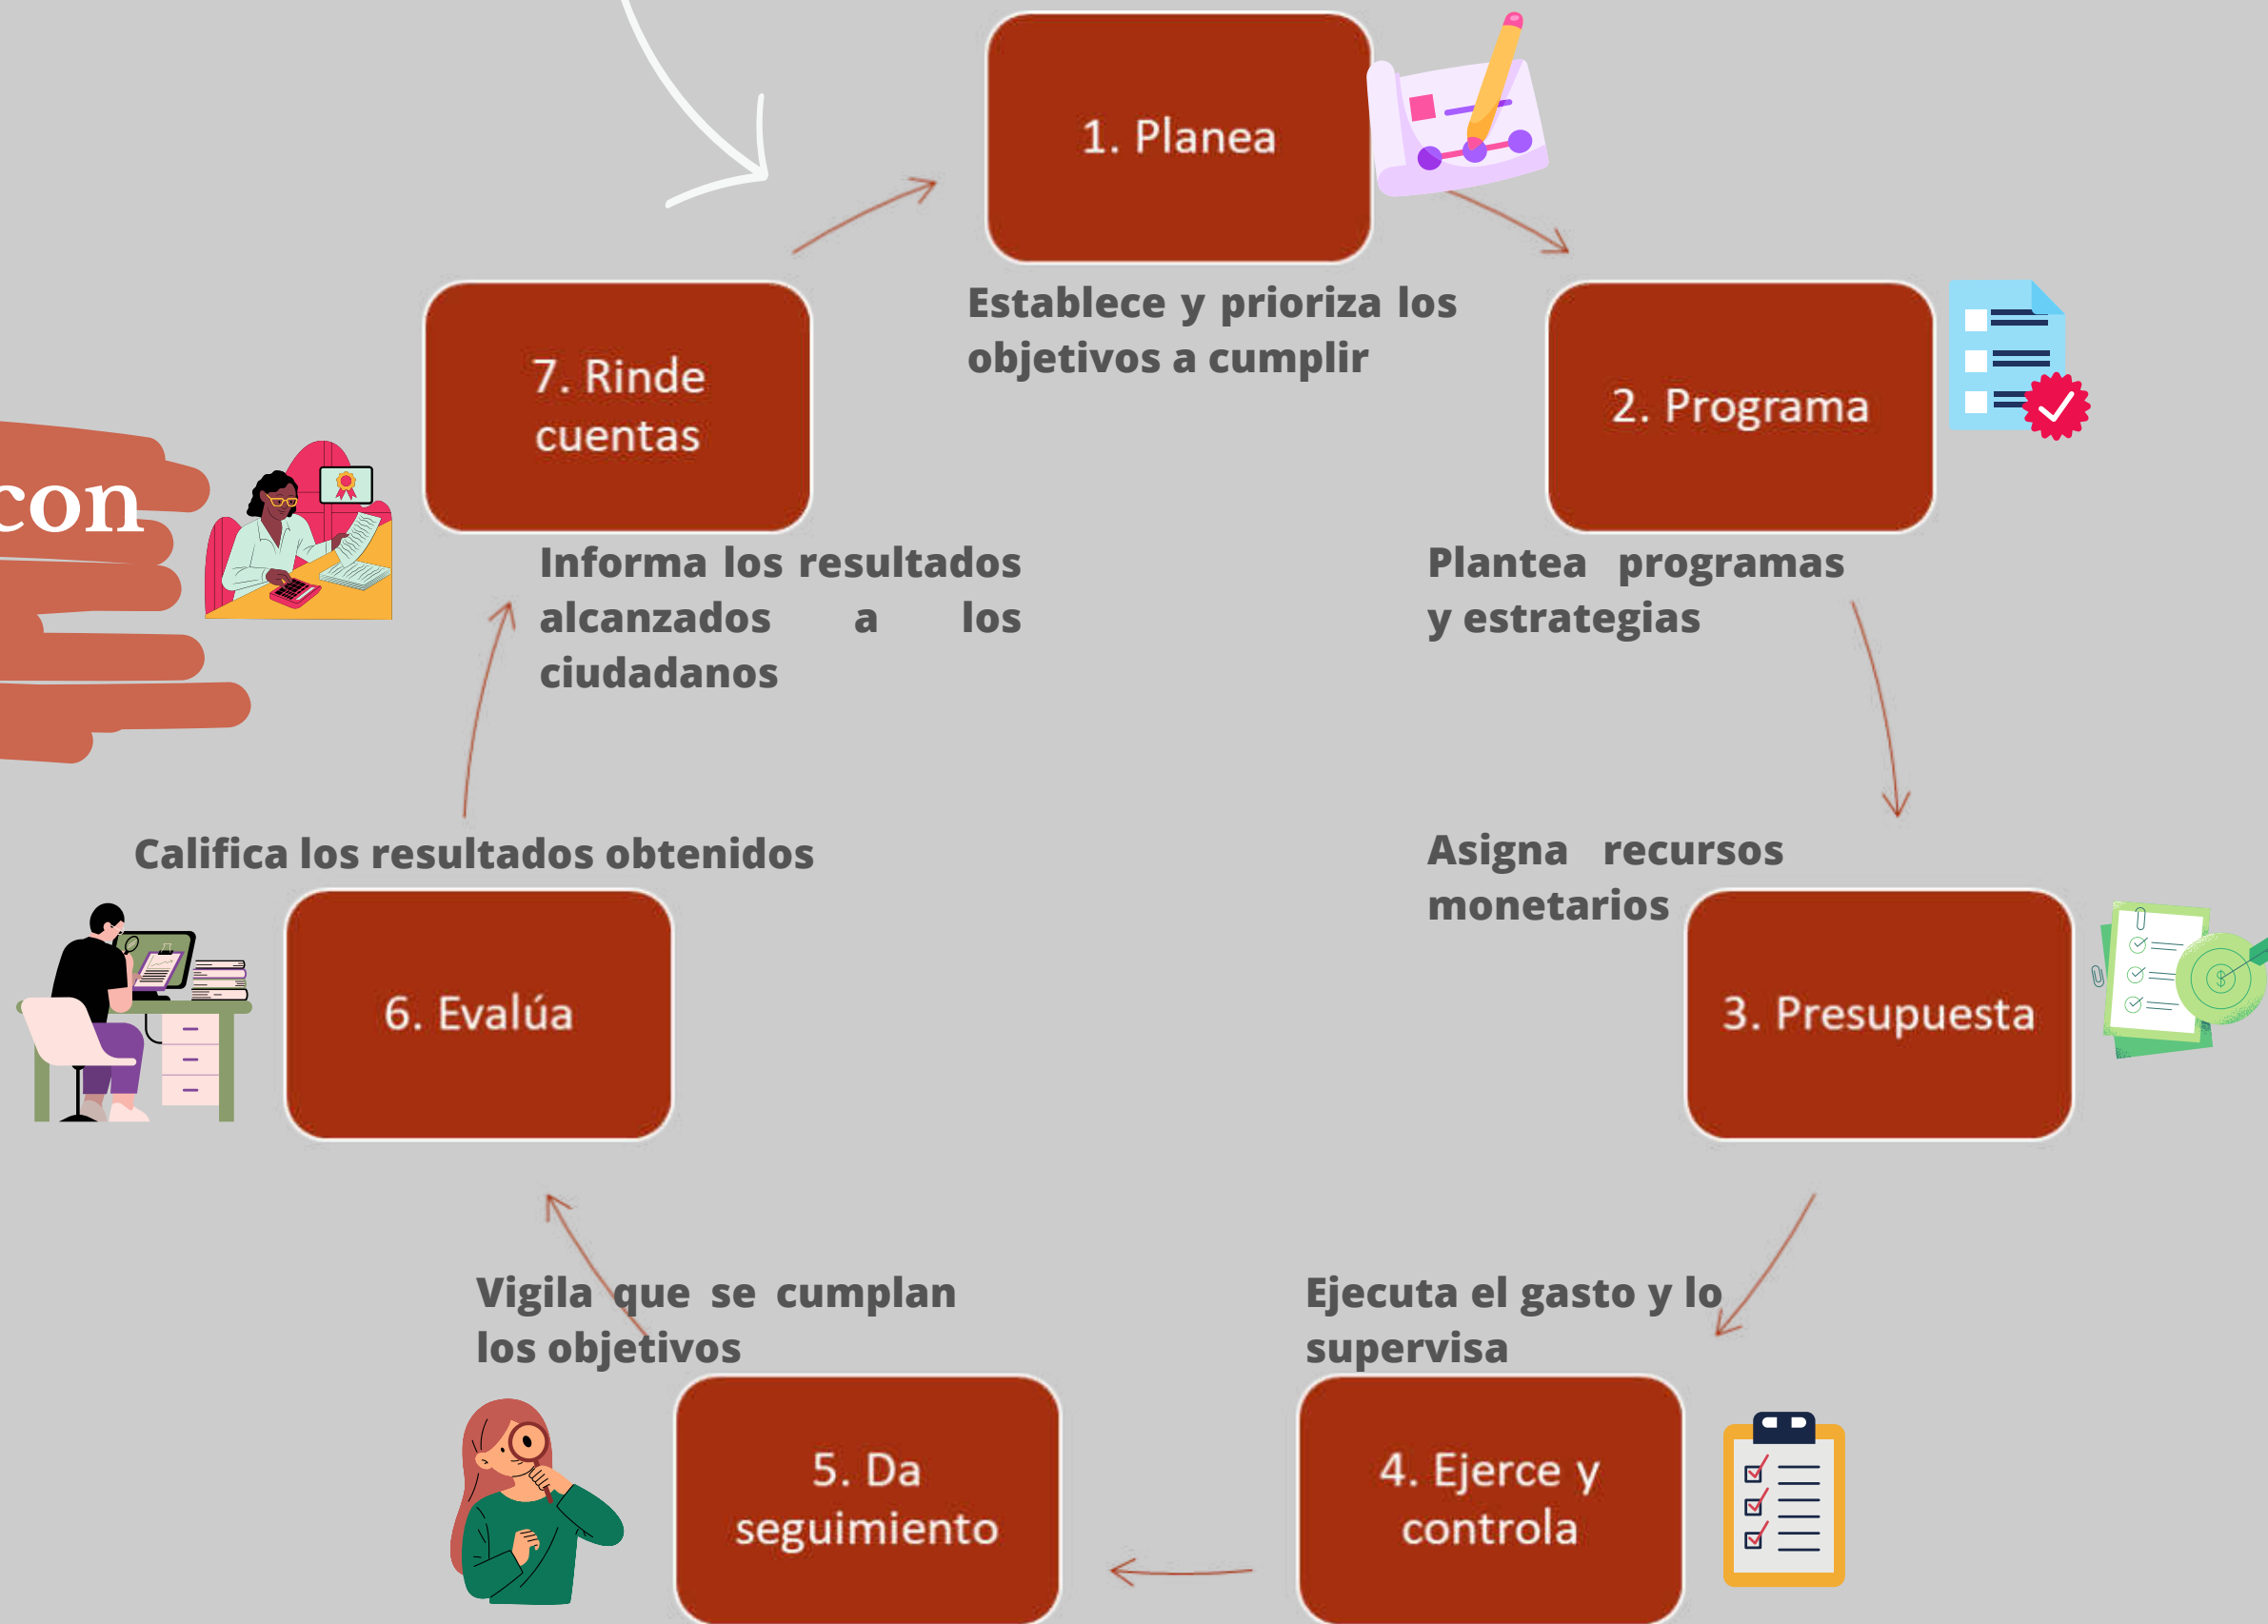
con

1. Planea

Establece y prioriza los objetivos a cumplir

2. Programa

Plantea programas y estrategias

Asigna recursos monetarios

3. Presupuesta

Ejecuta el gasto y lo supervisa

4. Ejerce y controla

5. Da seguimiento

Vigila que se cumplan los objetivos

6. Evalúa

Califica los resultados obtenidos

7. Rinde cuentas

Informa los resultados alcanzados a los ciudadanos